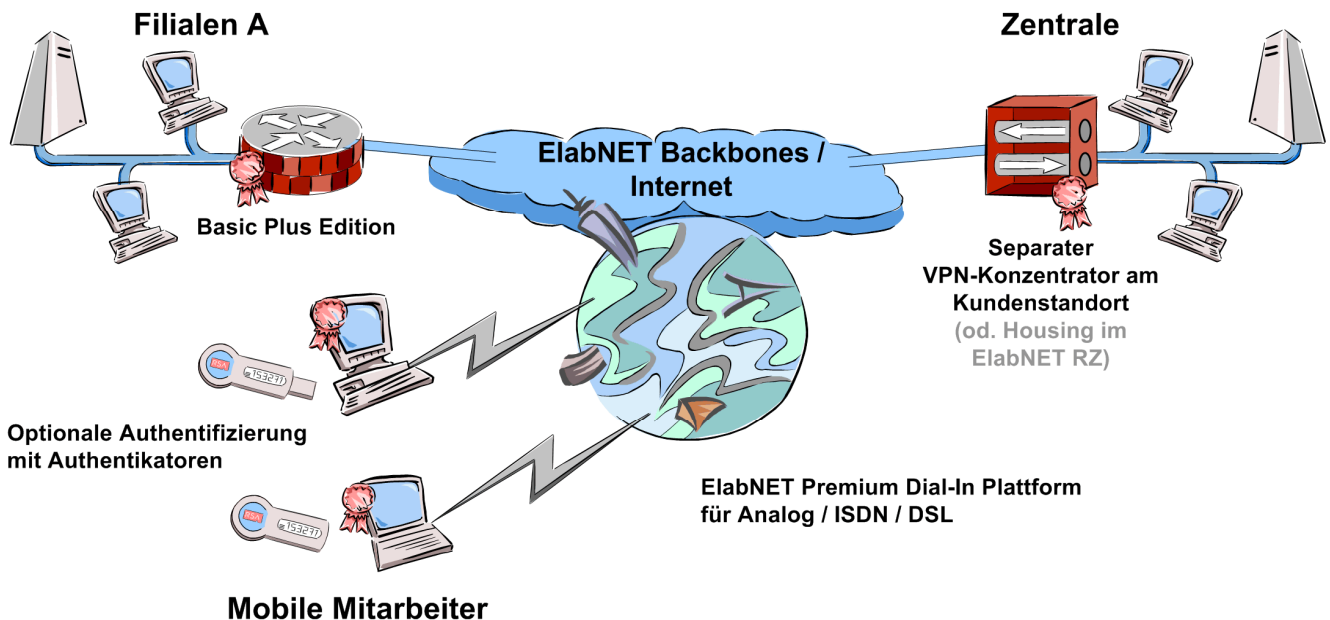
Filialen A

Zentrale

ElabNET Backbones / Internet

Basic Plus Edition

Separater VPN-Konzentrator am Kundenstandort

(od. Housing im ElabNET RZ)

153271

Optionale Authentifizierung mit Authentikatoren

153271

ElabNET Premium Dial-In Plattform für Analog / ISDN / DSL

Mobile Mitarbeiter